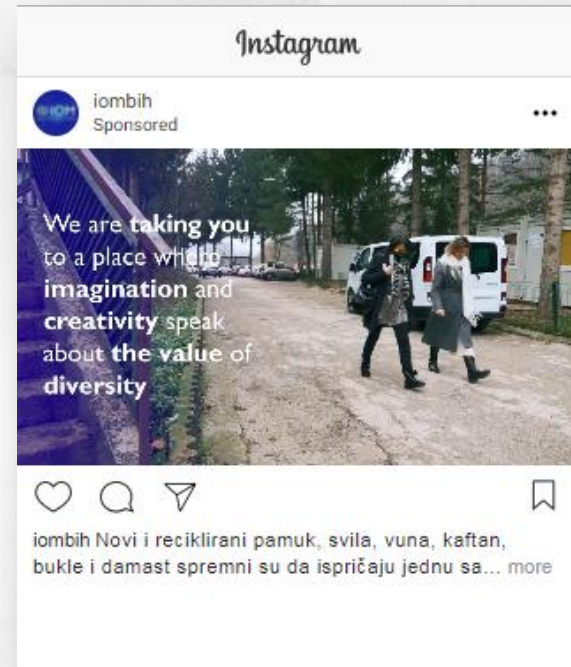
Instagram

IOM

iombih
Sponsored

...

We are taking you to a place where imagination and creativity speak about the value of diversity

iombih Novi i reciklirani pamuk, svila, vuna, kaftan, bukle i damast spremni su da ispričaju jednu sa... more